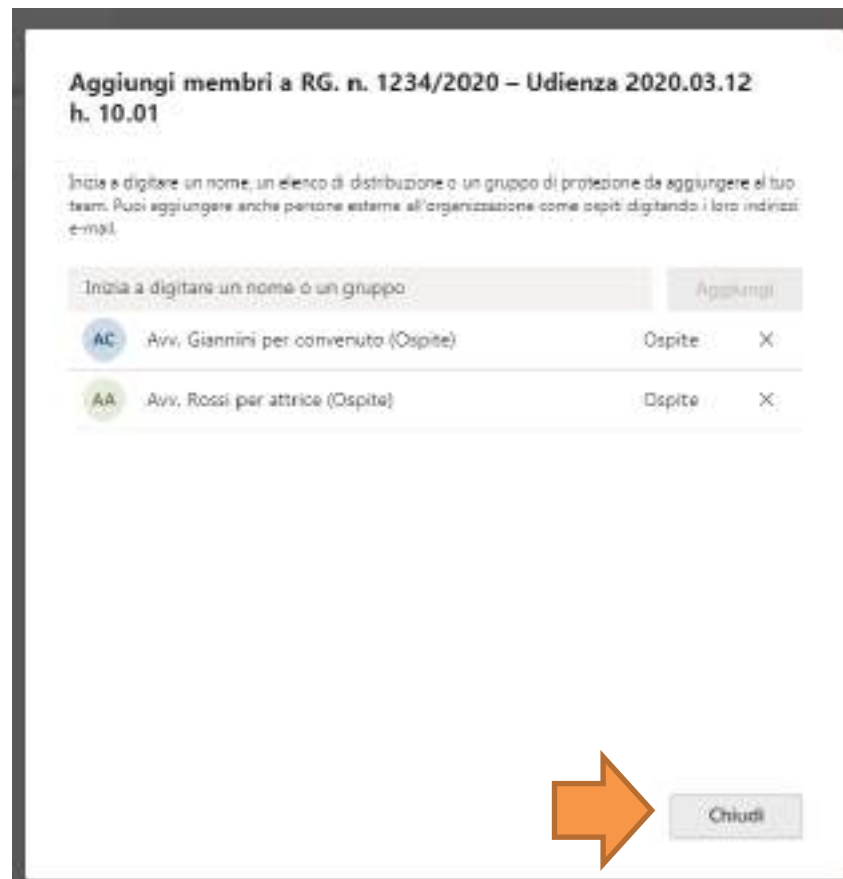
Aggiungi membri a RG. n. 1234/2020 – Udienza 2020.03.12 h. 10.01

Inizia a digitare un nome, un elenco di distribuzione o un gruppo di protezione da aggiungere al tuo team. Puoi aggiungere anche persone esterne all'organizzazione come ospiti digitando i loro indirizzi e-mail.

Inizia a digitare un nome o un gruppo

Aggiungi

AC Avv. Giannini per convenuto (Ospite) Ospite ×

AA Avv. Rossi per attrice (Ospite) Ospite ×

Chiudi